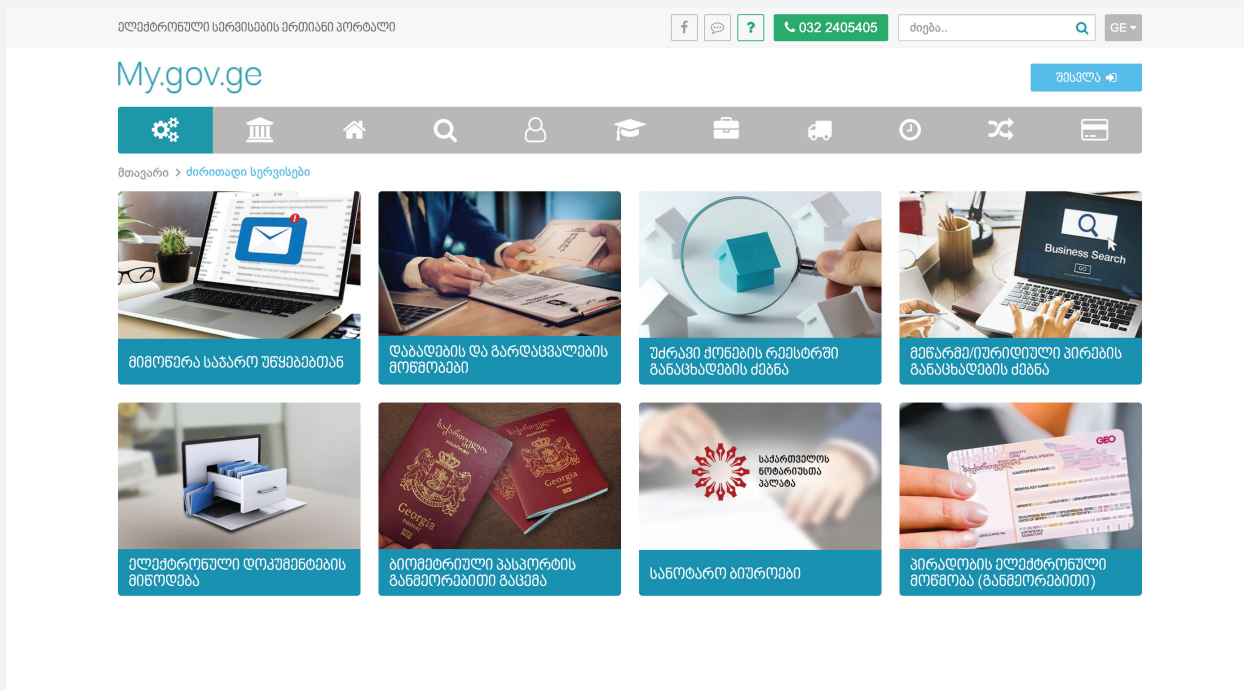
ელექტრონული სერვისების ერთიანი პორტალი

032 2405405

ძიება..

GE

My.gov.ge

შესვლა

მთავარი > ძირითადი სერვისები

Business Search

მიმოწერა საჯარო უწყებებთან

დაბადების და გარდაცვალების მოწმობები

უძრავი ქონების რეესტრში განაცხადების ძებნა

მეწარმე/იურიდიული პირების განაცხადების ძებნა

ელექტრონული დოკუმენტების მიწოდება

საქართველო Georgia

ბიომეტრიული პასპორტის განმეორებითი გაცემა

საქართველოს ნოტარიუსთა პალატა

სანოტარო ბიუროები

GEO

პირადობის ელექტრონული მოწმობა (განმეორებითი)